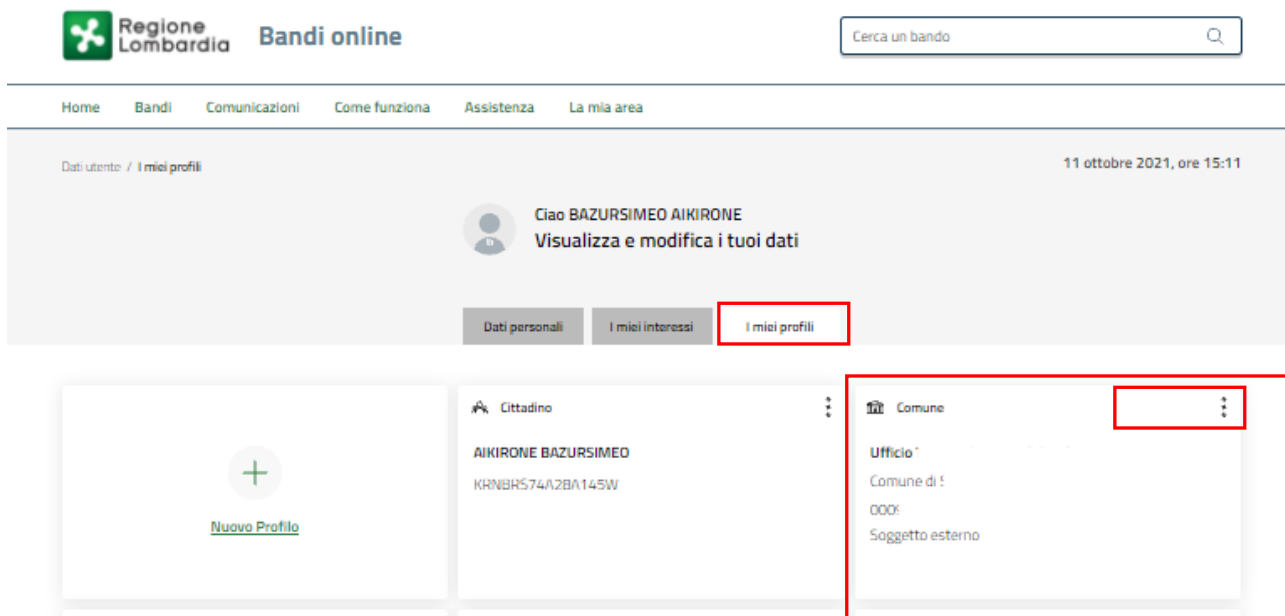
Regione Lombardia

Bandi online

Cerca un bando

Home Bandi Comunicazioni Come funziona Assistenza La mia area

Dati utente / I miei profili

11 ottobre 2021, ore 15:11

Ciao BAZURSIMEO AIKIRONE

Visualizza e modifica i tuoi dati

Dati personali I miei interessi I miei profili

Nuovo Profilo

Cittadino

AIKIRONE BAZURSIMEO

KRNBRS74A28A145W

Comune

Ufficio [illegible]

Comune di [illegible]

000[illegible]

Soggetto esterno